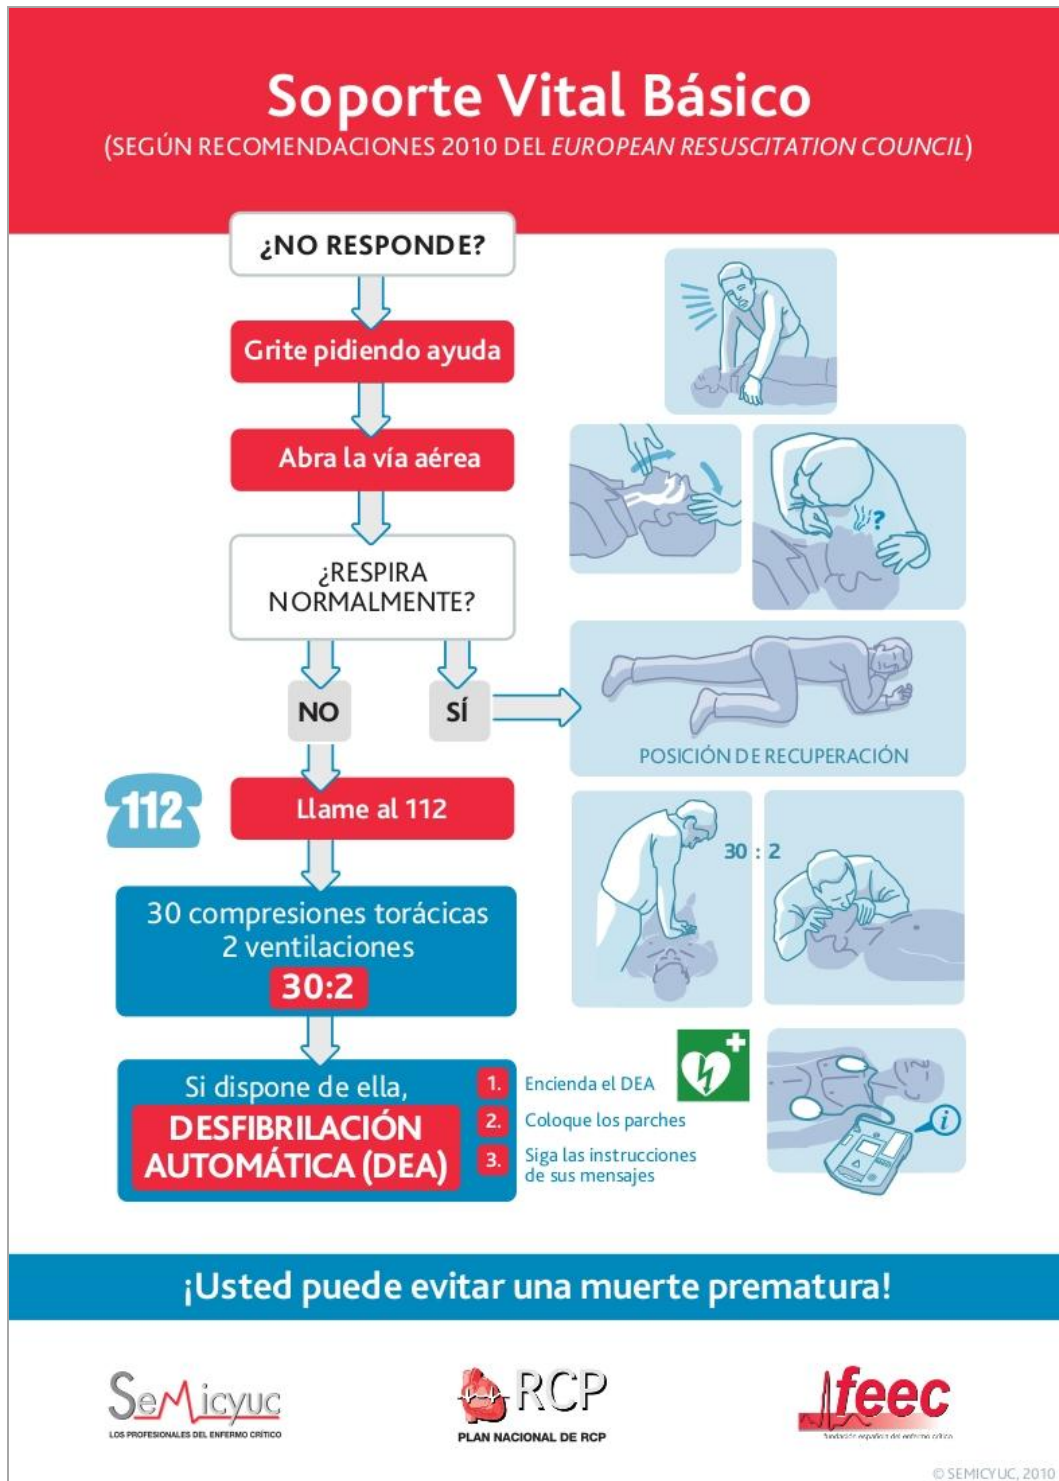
Soporte Vital Básico
(SEGÚN RECOMENDACIONES 2010 DEL EUROPEAN RESUSCITATION COUNCIL)

¿NO RESPONDE?

Grite pidiendo ayuda

Abra la vía aérea

¿RESPIRA NORMALMENTE?

NO

SÍ

POSICIÓN DE RECUPERACIÓN

112

Llame al 112

30 compresiones torácicas
2 ventilaciones
30:2

30 : 2

Si dispone de ella,
DESFIBRILACIÓN AUTOMÁTICA (DEA)

1. Encienda el DEA
2. Coloque los parches
3. Siga las instrucciones de sus mensajes

¡Usted puede evitar una muerte prematura!

Semicyuc
LOS PROFESIONALES DEL ENFERMO CRÍTICO

RCP
PLAN NACIONAL DE RCP

feec
fundación española del enfermo crítico

© SEMICYUC, 2010